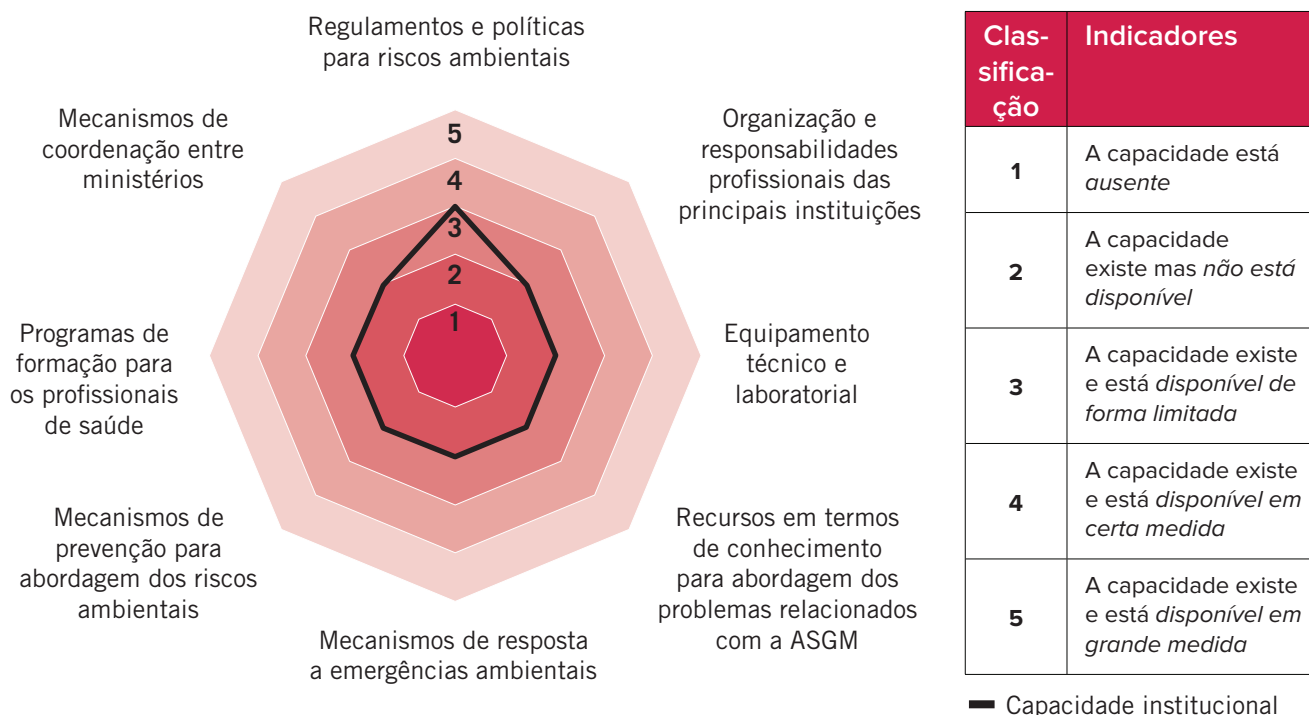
Regulamentos e políticas para riscos ambientais

Organização e responsabilidades profissionais das principais instituições

Equipamento técnico e laboratorial

Recursos em termos de conhecimento para abordagem dos problemas relacionados com a ASGM

Mecanismos de resposta a emergências ambientais

Mecanismos de prevenção para abordagem dos riscos ambientais

Programas de formação para os profissionais de saúde

Mecanismos de coordenação entre ministérios

5
4
3
2
1

| Classificação | Indicadores |
|---|---|
| 1 | A capacidade está *ausente* |
| 2 | A capacidade existe mas *não está disponível* |
| 3 | A capacidade existe e está *disponível de forma limitada* |
| 4 | A capacidade existe e está *disponível em certa medida* |
| 5 | A capacidade existe e está *disponível em grande medida* |

Capacidade institucional